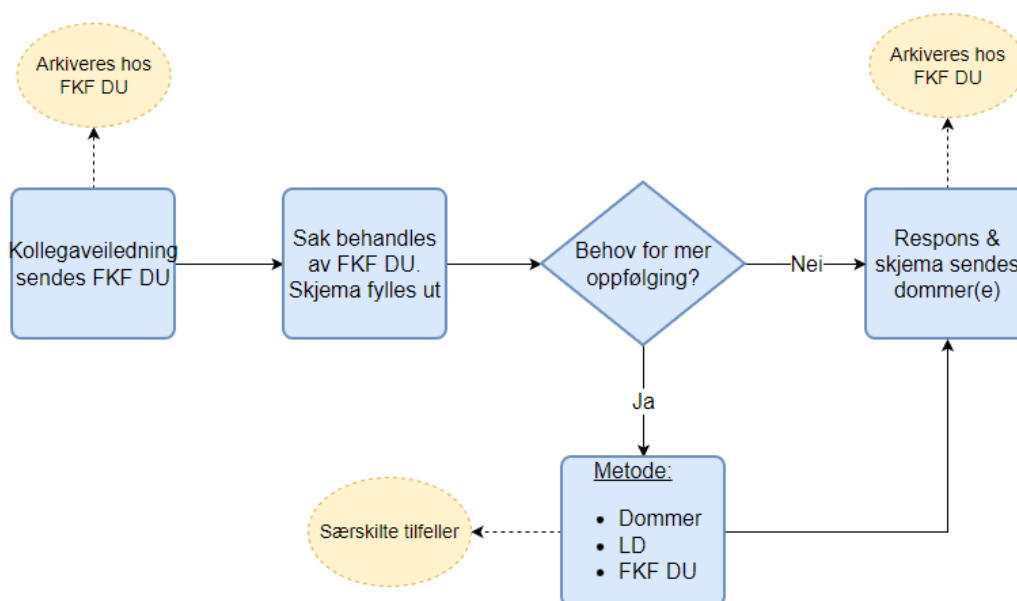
Arkiveres hos FKF DU

Kollegaveiledning sendes FKF DU

Sak behandles av FKF DU. Skjema fylles ut

Behov for mer oppfølging?

Nei

Arkiveres hos FKF DU

Respons & skjema sendes dommer(e)

Ja

Metode:

- Dommer
- LD
- FKF DU

Særskilte tilfeller